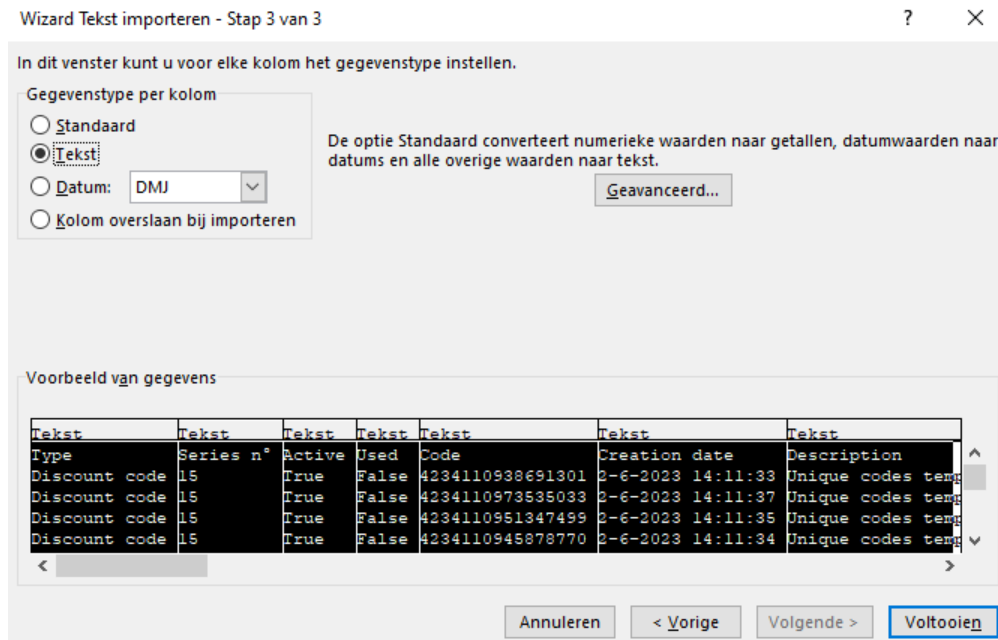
Wizard Tekst importeren - Stap 3 van 3

?

In dit venster kunt u voor elke kolom het gegevenstype instellen.

Gegevenstype per kolom

Standaard

Tekst

Datum: DMJ

Kolom overslaan bij importeren

De optie Standaard converteert numerieke waarden naar getallen, datumwaarden naar datums en alle overige waarden naar tekst.

Geavanceerd...

Voorbeeld van gegevens

| Tekst | Tekst | Tekst | Tekst | Tekst | Tekst | Tekst |
|---|---|---|---|---|---|---|
| Type | Series n° | Active | Used | Code | Creation date | Description |
| Discount code | 15 | True | False | 4234110938691301 | 2-6-2023 14:11:33 | Unique codes tem |
| Discount code | 15 | True | False | 4234110973535033 | 2-6-2023 14:11:37 | Unique codes tem |
| Discount code | 15 | True | False | 4234110951347499 | 2-6-2023 14:11:35 | Unique codes tem |
| Discount code | 15 | True | False | 4234110945878770 | 2-6-2023 14:11:34 | Unique codes tem |

Annuleren

< Vorige

Volgende >

Voltooien